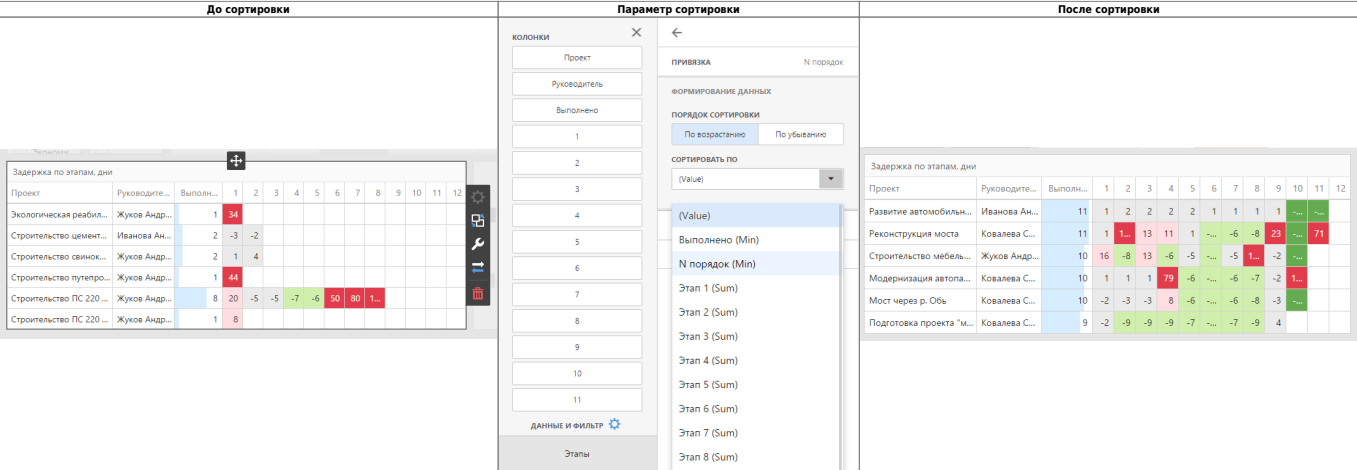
| До сортировки | Параметр сортировки | После сортировки |
|---|---|---|

Задержка по этапам, дни

| Проект | Руководите... | Выполн... | 1 | 2 | 3 | 4 | 5 | 6 | 7 | 8 | 9 | 10 | 11 | 12 |
|---|---|---|---|---|---|---|---|---|---|---|---|---|---|---|
| Экологическая реабил... | Жуков Андр... | 1 | 34 | | | | | | | | | | | |
| Строительство цемент... | Иванова Ан... | 2 | -3 | -2 | | | | | | | | | | |
| Строительство свинок... | Жуков Андр... | 2 | 1 | 4 | | | | | | | | | | |
| Строительство путепро... | Жуков Андр... | 1 | 44 | | | | | | | | | | | |
| Строительство ПС 220 ... | Жуков Андр... | 8 | 20 | -5 | -5 | -7 | -6 | 50 | 80 | 1... | | | | |
| Строительство ПС 220 ... | Жуков Андр... | 1 | 8 | | | | | | | | | | | |

КОЛОНКИ
Проект
Руководитель
Выполнено
1
2
3
4
5
6
7
8
9
10
11
ДАННЫЕ И ФИЛЬТР
Этапы

ПРИВЯЗКА N порядок
ФОРМИРОВАНИЕ ДАННЫХ
ПОРЯДОК СОРТИРОВКИ
По возрастанию | По убыванию
СОРТИРОВАТЬ ПО
(Value)
(Value)
Выполнено (Min)
N порядок (Min)
Этап 1 (Sum)
Этап 2 (Sum)
Этап 3 (Sum)
Этап 4 (Sum)
Этап 5 (Sum)
Этап 6 (Sum)
Этап 7 (Sum)
Этап 8 (Sum)

Задержка по этапам, дни

| Проект | Руководите... | Выполн... | 1 | 2 | 3 | 4 | 5 | 6 | 7 | 8 | 9 | 10 | 11 | 12 |
|---|---|---|---|---|---|---|---|---|---|---|---|---|---|---|
| Развитие автомобильн... | Иванова Ан... | 11 | 1 | 2 | 2 | 2 | 2 | 1 | 1 | 1 | 1 | -... | -... | |
| Реконструкция моста | Ковалева С... | 11 | 1 | 1... | 13 | 11 | 1 | -... | -6 | -8 | 23 | -... | 71 | |
| Строительство мебель... | Жуков Андр... | 10 | 16 | -8 | 13 | -6 | -5 | -... | -5 | 1... | -2 | -... | | |
| Модернизация автопа... | Ковалева С... | 10 | 1 | 1 | 1 | 79 | -6 | -... | -6 | -7 | -2 | 1... | | |
| Мост через р. Обь | Ковалева С... | 10 | -2 | -3 | -3 | 8 | -6 | -... | -6 | -8 | -3 | -... | | |
| Подготовка проекта "м... | Ковалева С... | 9 | -2 | -9 | -9 | -9 | -7 | -... | -7 | -9 | 4 | | | |